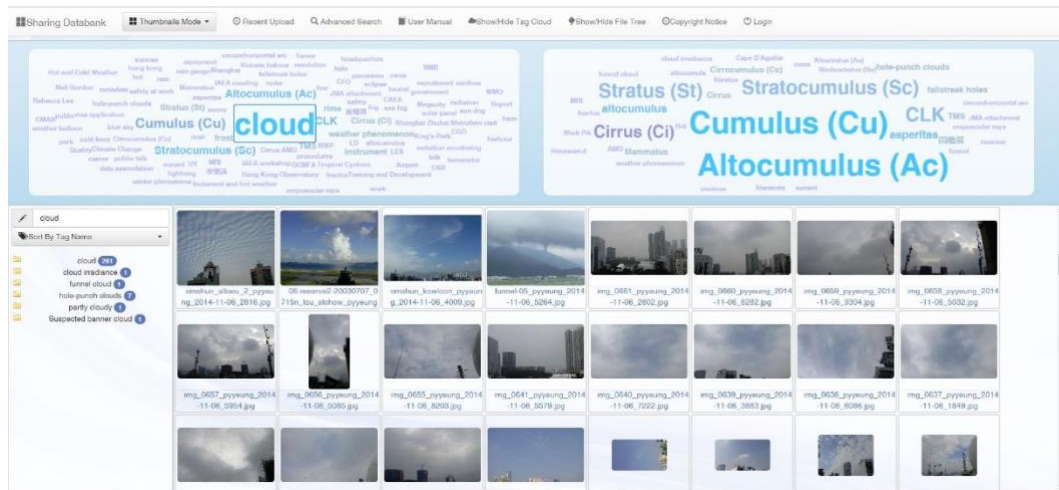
Sharing Databank | Thumbnails Mode | Recent Upload | Advanced Search | User Manual | Show/Hide Tag Cloud | Show/Hide File Tree | Copyright Notice | Login

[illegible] Stratus (St) Cumulus (Cu) cloud CLK Stratocumulus (Sc) Altocumulus (Ac) Cirrus (Ci) weather phenomenon instrument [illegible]

Stratus (St) Stratocumulus (Sc) CLK Cirrus (Ci) Cumulus (Cu) asperitas Altocumulus (Ac) hole-punch clouds fallstreak holes altocumulus Cirrocumulus (Cc) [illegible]

cloud

Sort By Tag Name

cloud 261
cloud irradiance 1
funnel cloud 1
hole-punch clouds 2
partly cloudy 1
Suspected banner cloud 1

omshun_altocu_2_pyyeung_2014-11-06_2816.jpg
06-reserve2 20030707_0715n_tsu_sichow_pyyeung
omshun_kowloon_pyyeung_2014-11-06_4009.jpg
funnel-05_pyyeung_2014-11-06_5264.jpg
img_0661_pyyeung_2014-11-06_2802.jpg
img_0660_pyyeung_2014-11-06_6282.jpg
img_0659_pyyeung_2014-11-06_9304.jpg
img_0658_pyyeung_2014-11-06_5032.jpg
img_0657_pyyeung_2014-11-06_5904.jpg
img_0656_pyyeung_2014-11-06_5085.jpg
img_0655_pyyeung_2014-11-06_8203.jpg
img_0641_pyyeung_2014-11-06_5579.jpg
img_0640_pyyeung_2014-11-06_7222.jpg
img_0639_pyyeung_2014-11-06_3883.jpg
img_0638_pyyeung_2014-11-06_8086.jpg
img_0637_pyyeung_2014-11-06_1849.jpg